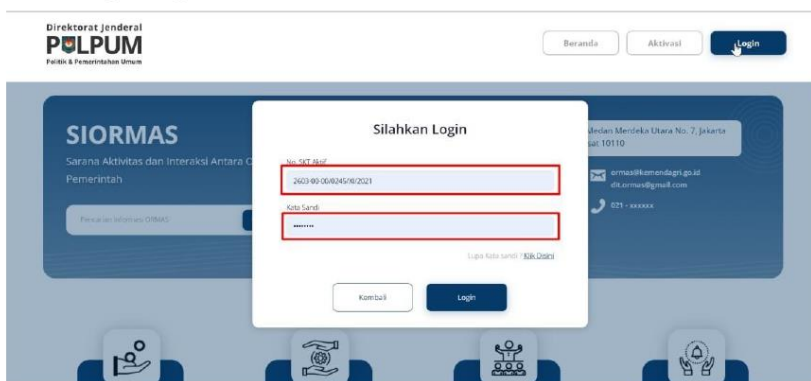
Direktorat Jenderal
POLPUM
Politik & Pemerintahan Umum

Beranda
Aktivasi
Login

SIORMAS
Sarana Aktivitas dan Interaksi Antara O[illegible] Pemerintah

Pencarian Informasi ORMAS

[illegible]edan Merdeka Utara No. 7, Jakarta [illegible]sat 10110

ormas@kemendagri.go.id
dit.ormas@gmail.com

021 - xxxxxx

Silahkan Login

No. SKT Aktif
2603-00-00/0245/VI/2021

Kata Sandi
••••••••

Lupa kata sandi ? Klik Disini

Kembali
Login